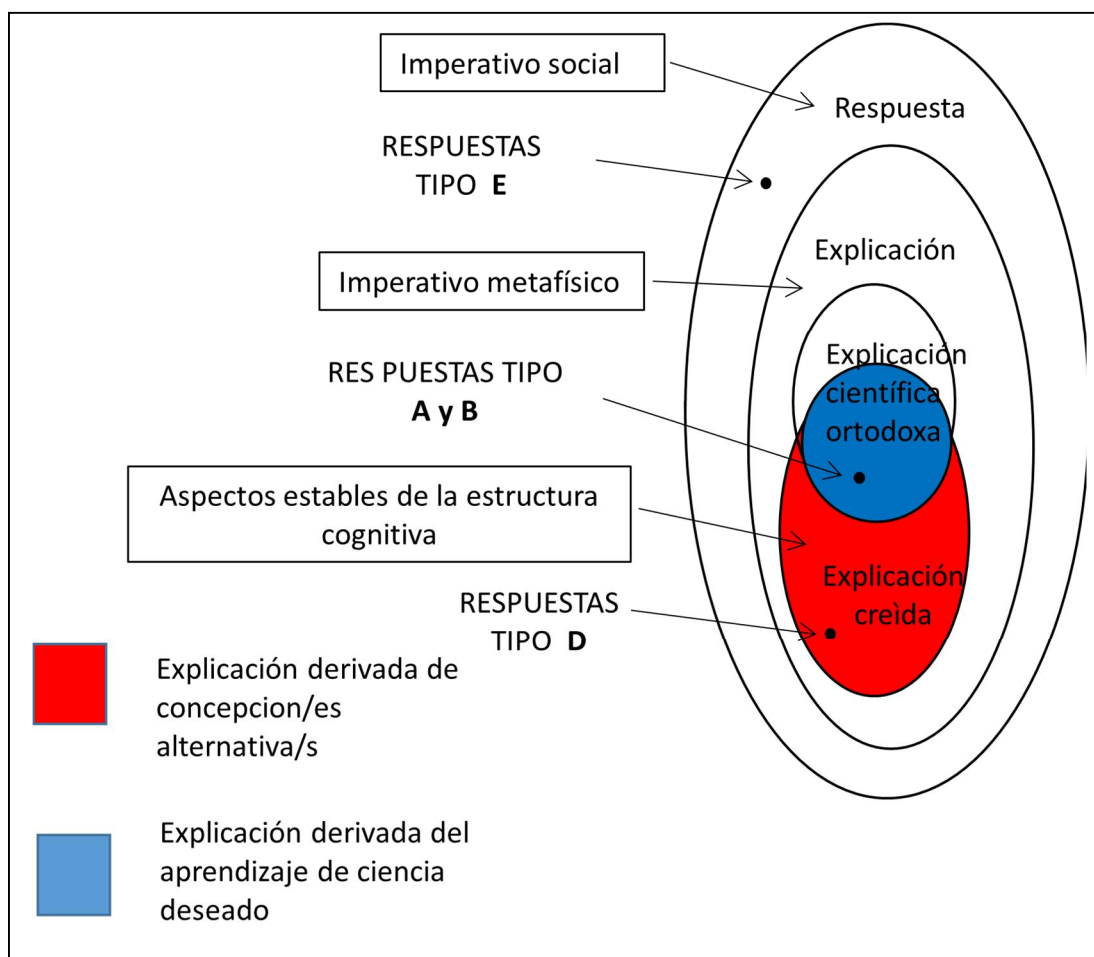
Imperativo social

Respuesta

RESPUESTAS TIPO **E**

Explicación

Imperativo metafísico

Explicación científica ortodoxa

RES PUESTAS TIPO **A y B**

Aspectos estables de la estructura cognitiva

Explicación creìda

RESPUESTAS TIPO **D**

Explicación derivada de concepcion/es alternativa/s

Explicación derivada del aprendizaje de ciencia deseado